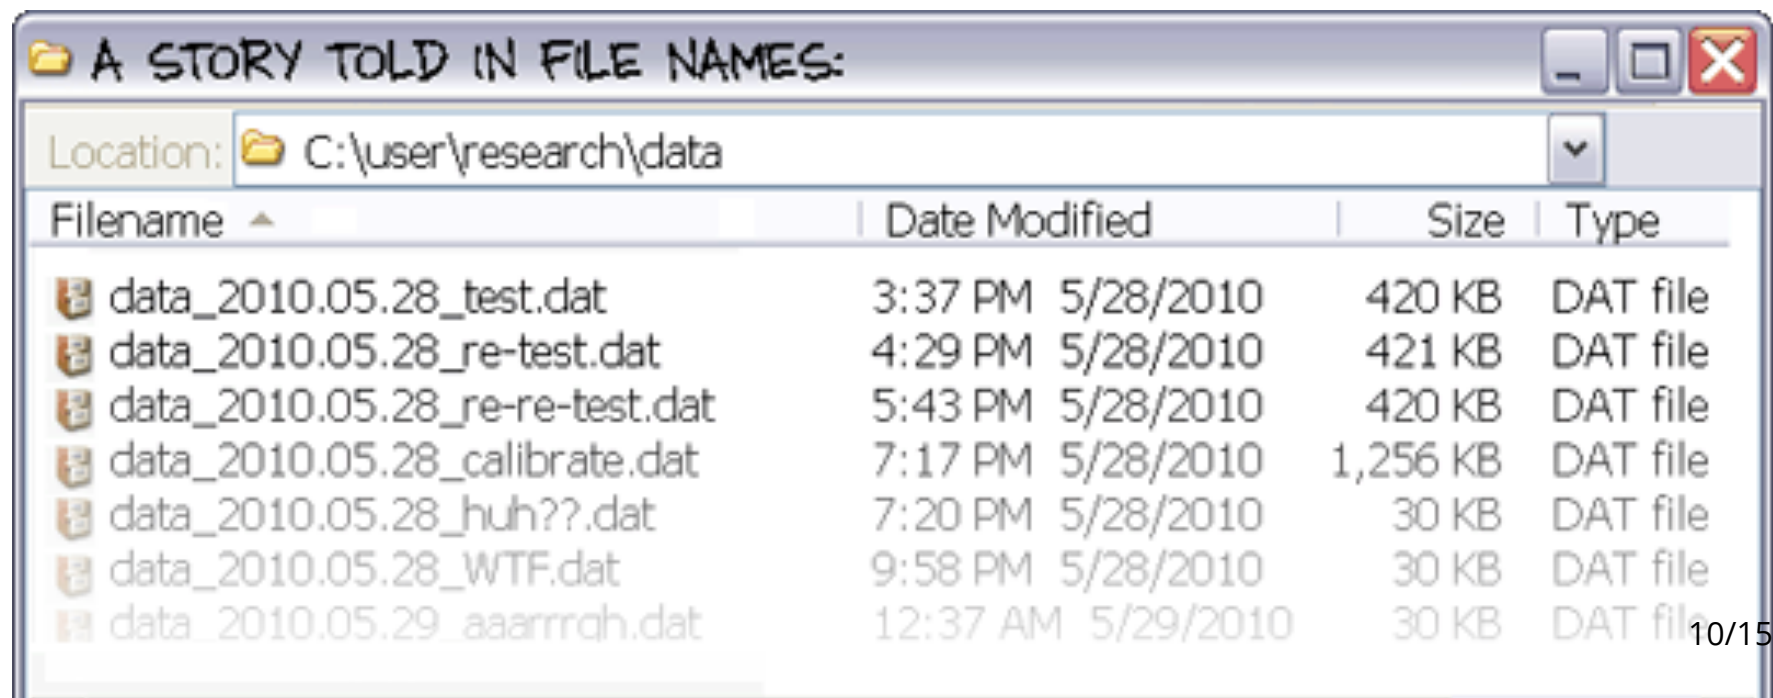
A STORY TOLD IN FILE NAMES:

Location: C:\user\research\data

| Filename | Date Modified | Size | Type |
|---|---|---|---|
| data_2010.05.28_test.dat | 3:37 PM 5/28/2010 | 420 KB | DAT file |
| data_2010.05.28_re-test.dat | 4:29 PM 5/28/2010 | 421 KB | DAT file |
| data_2010.05.28_re-re-test.dat | 5:43 PM 5/28/2010 | 420 KB | DAT file |
| data_2010.05.28_calibrate.dat | 7:17 PM 5/28/2010 | 1,256 KB | DAT file |
| data_2010.05.28_huh??.dat | 7:20 PM 5/28/2010 | 30 KB | DAT file |
| data_2010.05.28_WTF.dat | 9:58 PM 5/28/2010 | 30 KB | DAT file |
| data_2010.05.29_aaarrrgh.dat | 12:37 AM 5/29/2010 | 30 KB | DAT fil |

10/15